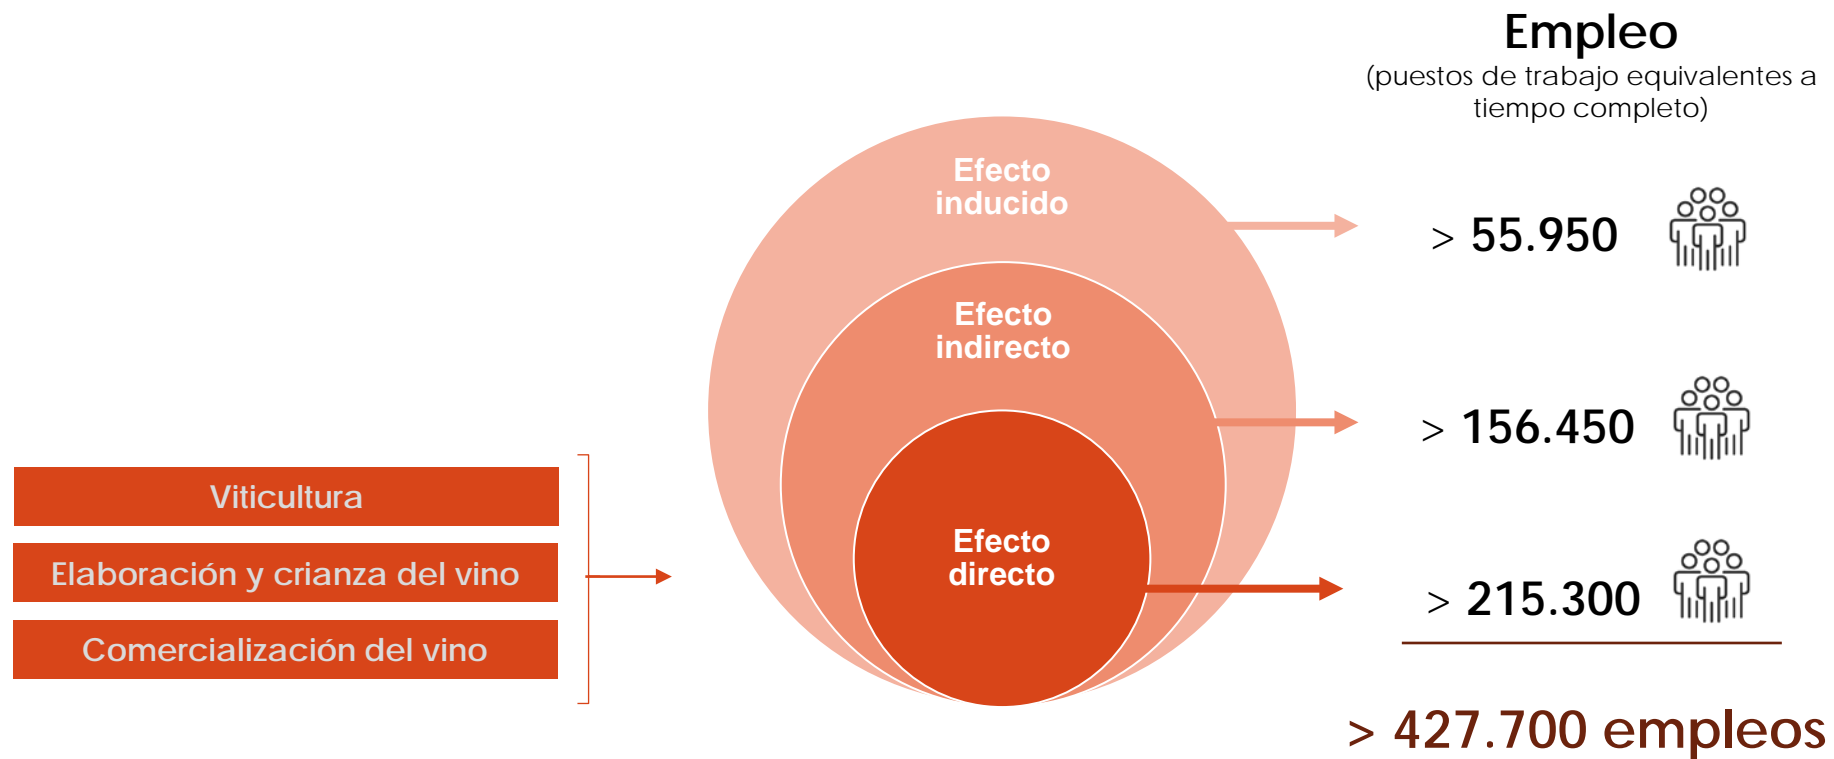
Empleo
(puestos de trabajo equivalentes a tiempo completo)

Efecto inducido

Efecto indirecto

Efecto directo

> 55.950

> 156.450

> 215.300

> 427.700 empleos

Viticultura

Elaboración y crianza del vino

Comercialización del vino